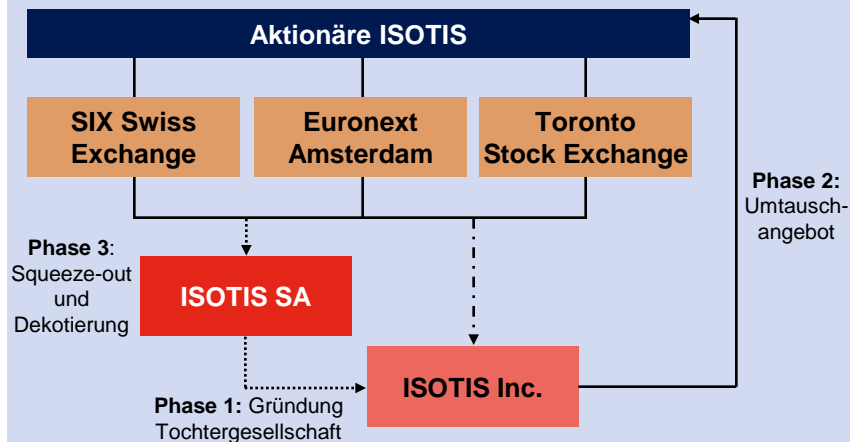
Aktionäre ISOTIS

SIX Swiss Exchange

Euronext Amsterdam

Toronto Stock Exchange

Phase 2: Umtauschangebot

Phase 3: Squeeze-out und Dekotierung

ISOTIS SA

ISOTIS Inc.

Phase 1: Gründung Tochtergesellschaft